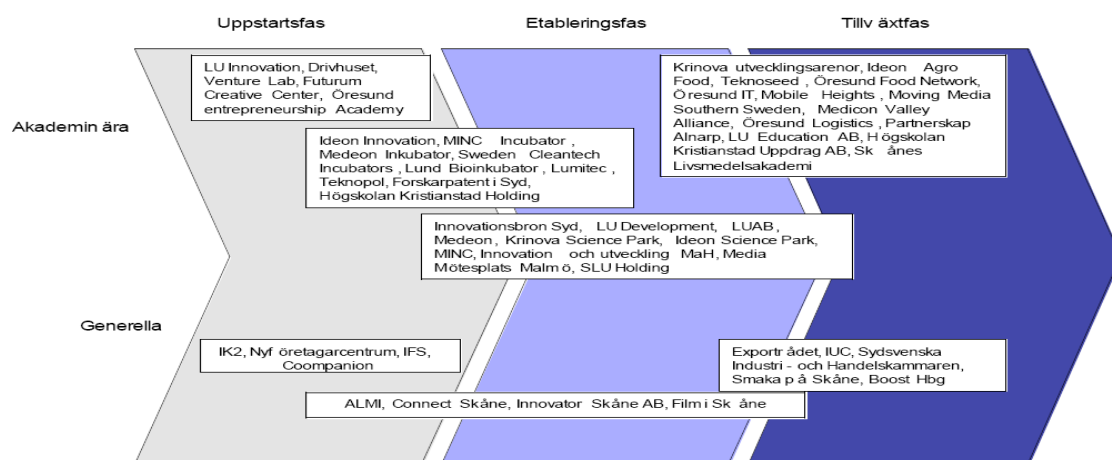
Uppstartsfas

Etableringsfas

Tillv äxtfas

LU Innovation, Drivhuset, Venture Lab, Futurum Creative Center, Öresund entrepreneurship Academy

Krinova utvecklingsarenor, Ideon Agro Food, Teknoseed, Öresund Food Network, Ö resund IT, Mobile Heights, Moving Media Southern Sweden, Medicon Valley Alliance, Öresund Logistics, Partnerskap Alnarp, LU Education AB, H ögskolan Kristianstad Uppdrag AB, Sk ånes Livsmedelsakademi

Akademin ära

Ideon Innovation, MINC Incubator, Medeon Inkubator, Sweden Cleantech Incubators, Lund Bioinkubator, Lumitec, Teknopol, Forskarpatent i Syd, Högskolan Kristianstad Holding

Innovationsbron Syd, LU Development, LUAB, Medeon, Krinova Science Park, Ideon Science Park, MINC, Innovation och utveckling MaH, Media Mötesplats Malm ö, SLU Holding

Generella

IK2, Nyf öretagarcentrum, IFS, Coompanion

Exportr ådet, IUC, Sydsvenska Industri - och Handelskammaren, Smaka p å Skåne, Boost Hbg

ALMI, Connect Skåne, Innovator Skåne AB, Film i Sk åne